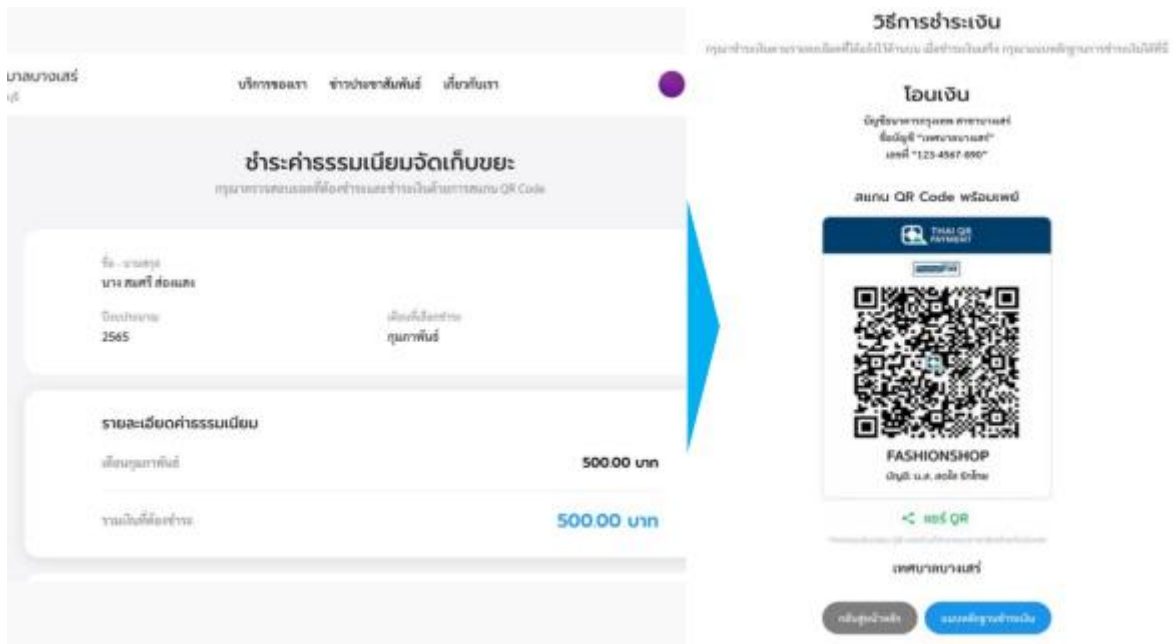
บาลบางเสร่

บริการของเรา ข่าวประชาสัมพันธ์ เกี่ยวกับเรา

ชำระค่าธรรมเนียมจัดเก็บขยะ

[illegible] QR Code

ชื่อ - นามสกุล
นาง สมศรี ส่องแสง

ปีงบประมาณ
2565

เดือนที่เลือกชำระ
กุมภาพันธ์

รายละเอียดค่าธรรมเนียม

เดือนกุมภาพันธ์ 500.00 บาท

รวมเงินที่ต้องชำระ 500.00 บาท

วิธีการชำระเงิน

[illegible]

โอนเงิน

บัญชีธนาคารกรุงเทพ สาขาบางเสร่
ชื่อบัญชี "เทศบาลบางเสร่"
เลขที่ "123-4567-890"

สแกน QR Code พร้อมเพย์

THAI QR PAYMENT

พร้อมเพย์

FASHIONSHOP
บัญชี: น.ส. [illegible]

แชร์ QR

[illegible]

เทศบาลบางเสร่

กลับสู่หน้าหลัก แนบหลักฐานชำระเงิน